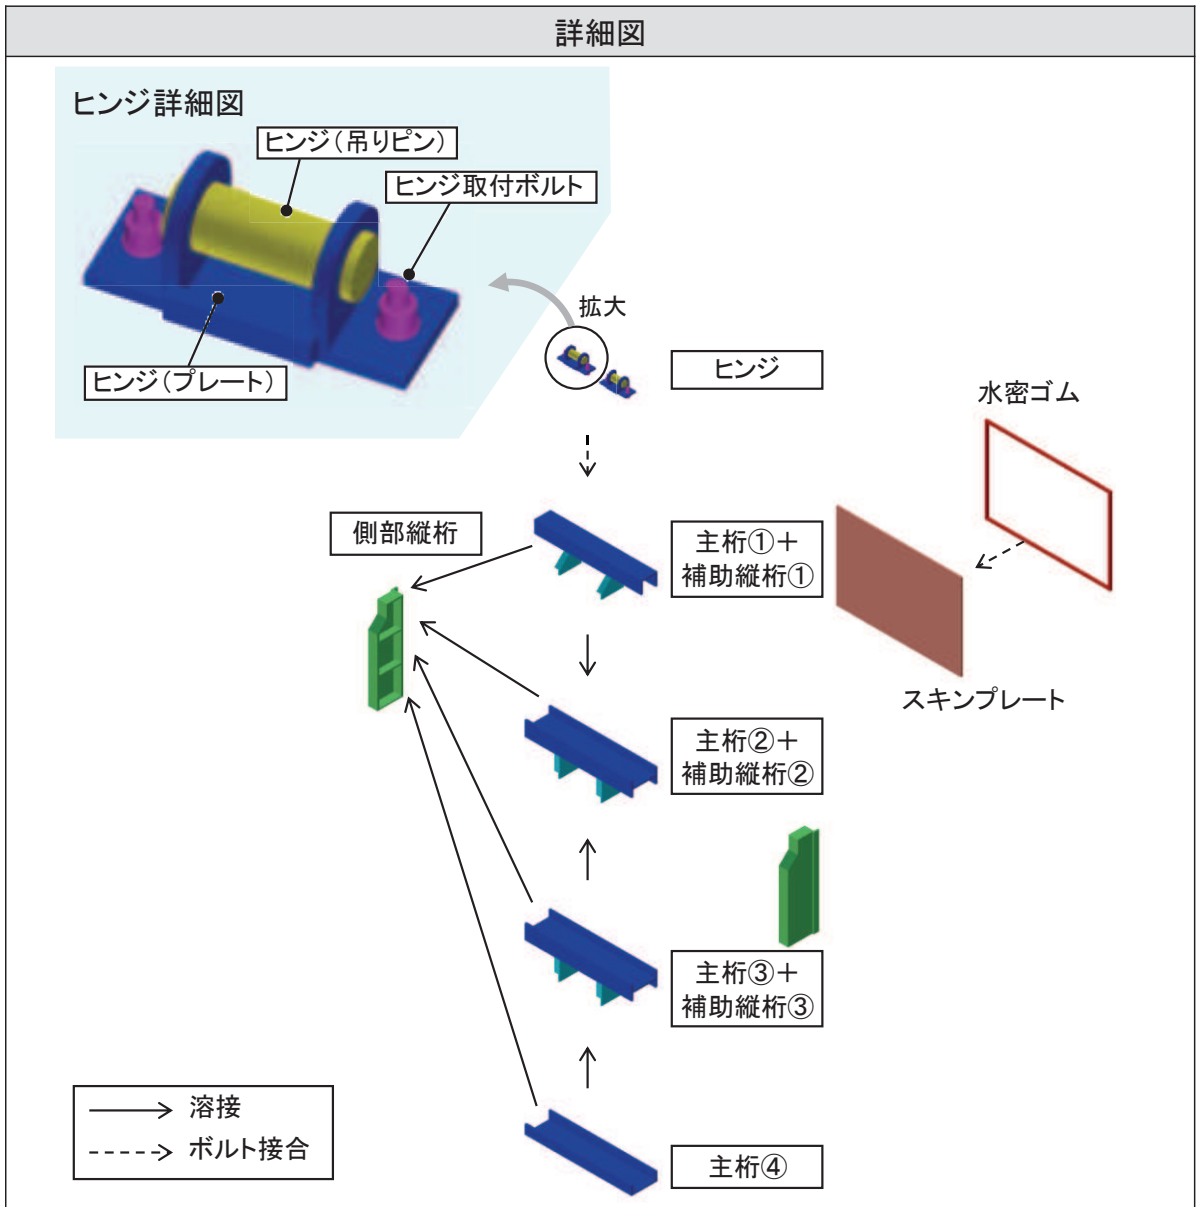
詳細図

ヒンジ詳細図

ヒンジ（吊りピン）

ヒンジ取付ボルト

ヒンジ（プレート）

拡大

ヒンジ

水密ゴム

側部縦桁

主桁①＋補助縦桁①

スキンプレート

主桁②＋補助縦桁②

主桁③＋補助縦桁③

主桁④

溶接

ボルト接合